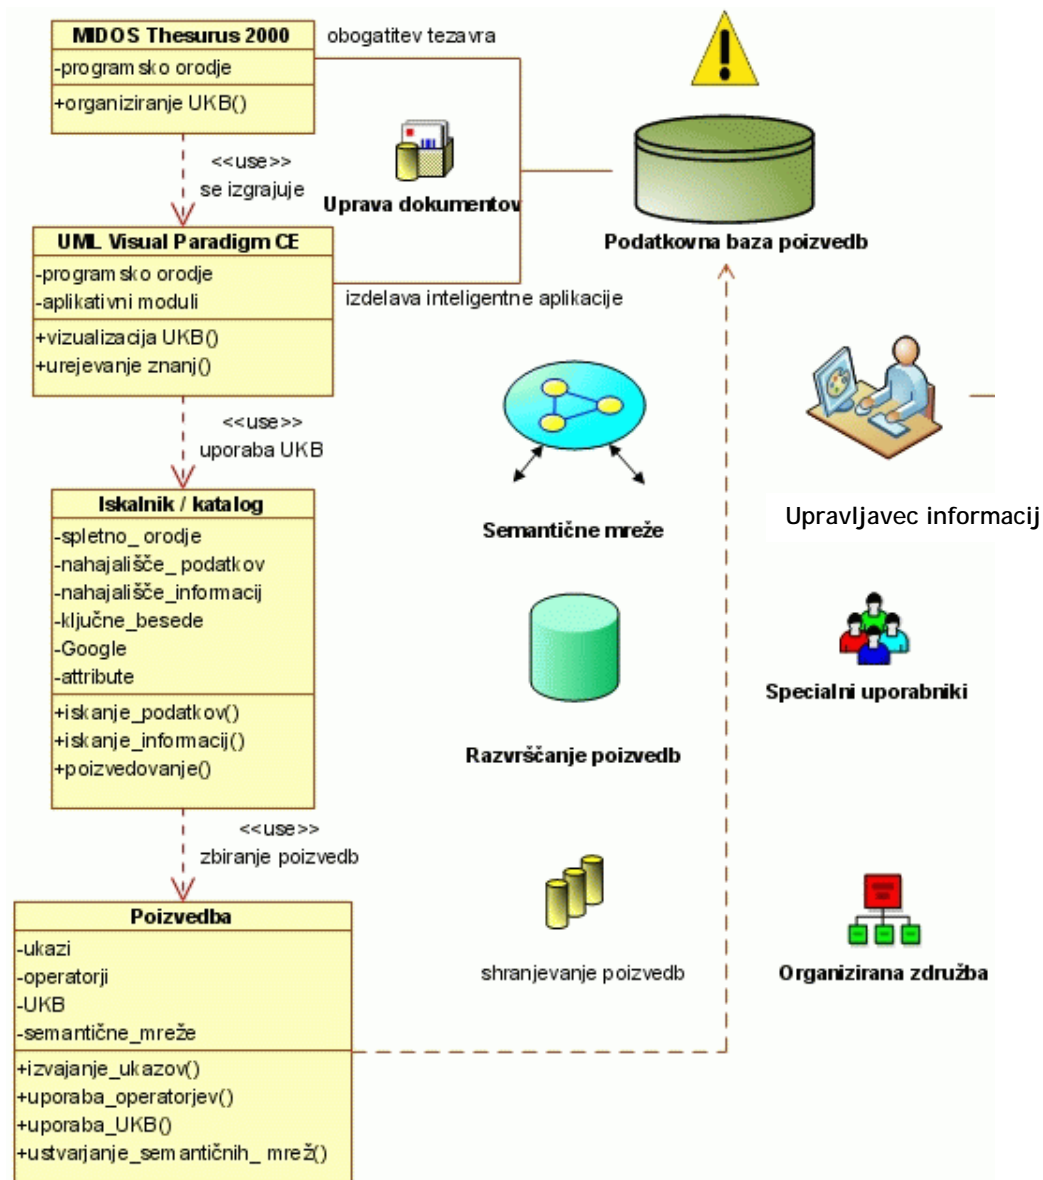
MIDOS Thesurus 2000
-program sko orodje
+organiziranje UKB()

obogatitev tezavra

<<use>>
se izgrajuje

Uprava dokumentov

Podatkovna baza poizvedb

UML Visual Paradigm CE
-program sko orodje
-aplikativni moduli
+vizualizacija UKB()
+urejevanje znanj()

izdelava inteligentne aplikacije

<<use>>
uporaba UKB

Semantične mreže

Upravljavec informacij

Iskalnik / katalog
-spletno_ orodje
-nahajališče_ podatkov
-nahajališče_ informacij
-ključne_besede
-Google
-attribute
+iskanje_podatkov()
+iskanje_informacij()
+poizvedovanje()

Razvrščanje poizvedb

Specialni uporabniki

<<use>>
zbiranje poizvedb

Poizvedba
-ukazi
-operatorji
-UKB
-semantične_mreže
+izvajanje_ukazov()
+uporaba_operatorjev()
+uporaba_UKB()
+ustvarjanje_sem antičnih_ mrež()

shranjevanje poizvedb

Organizirana združba